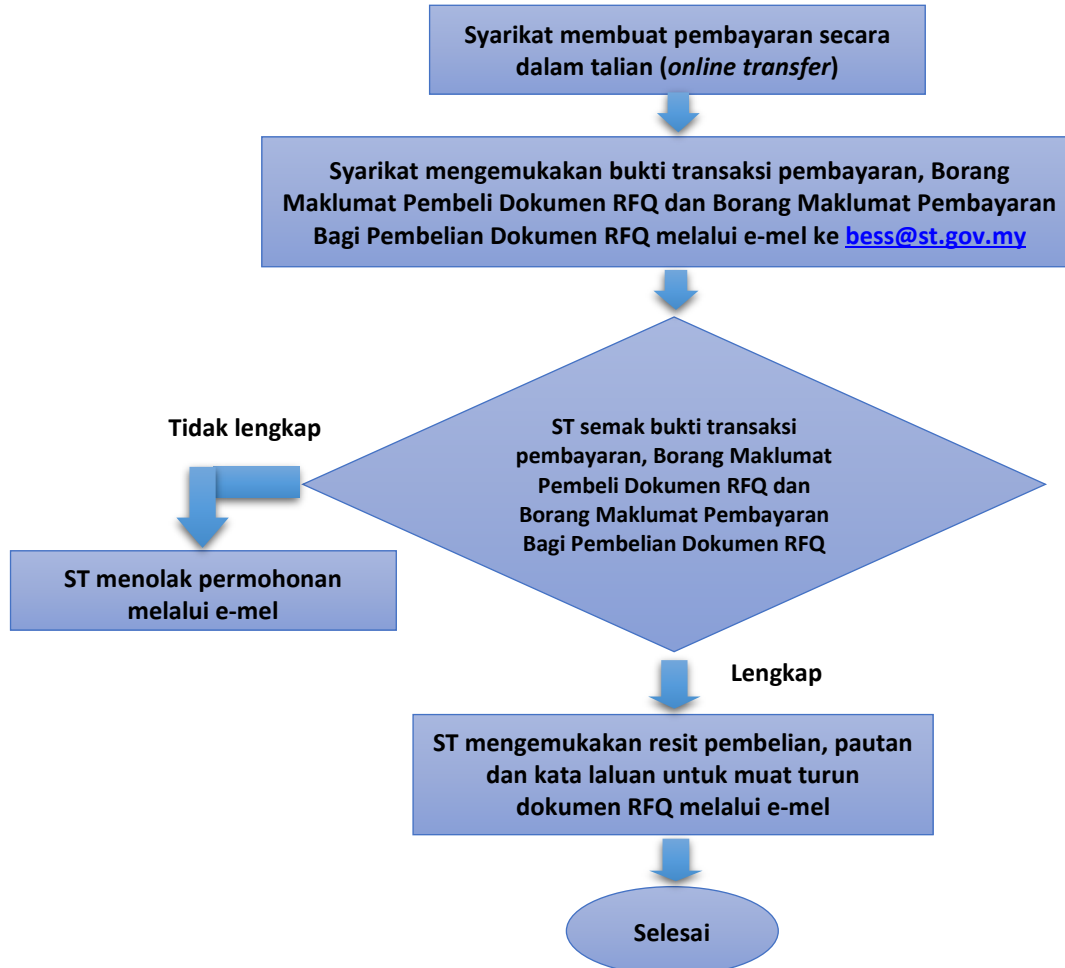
Syarikat membuat pembayaran secara dalam talian (*online transfer*)

Syarikat mengemukakan bukti transaksi pembayaran, Borang Maklumat Pembeli Dokumen RFQ dan Borang Maklumat Pembayaran Bagi Pembelian Dokumen RFQ melalui e-mel ke bess@st.gov.my

Tidak lengkap

ST semak bukti transaksi pembayaran, Borang Maklumat Pembeli Dokumen RFQ dan Borang Maklumat Pembayaran Bagi Pembelian Dokumen RFQ

ST menolak permohonan melalui e-mel

Lengkap

ST mengemukakan resit pembelian, pautan dan kata laluan untuk muat turun dokumen RFQ melalui e-mel

Selesai